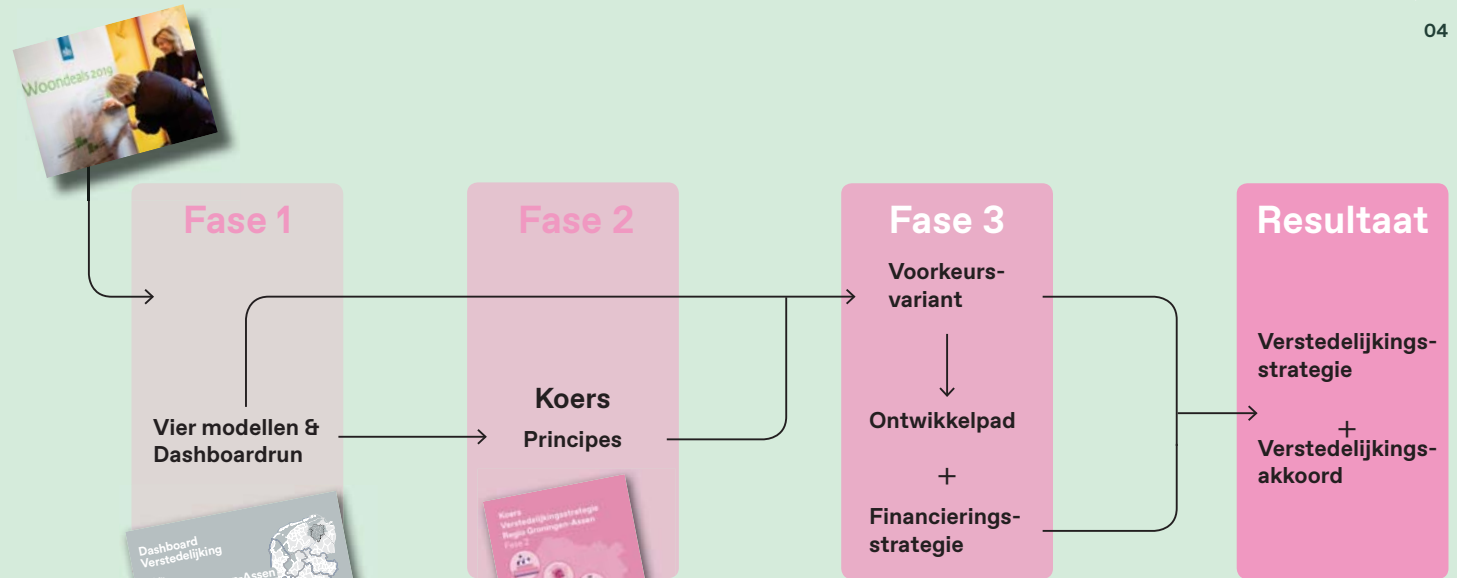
04

Woondeals 2019

Fase 1

Vier modellen & Dashboardrun

Dashboard Verstedelijking

Fase 2

Koers

Principes

Koers Verstedelijkingsstrategie Regio Groningen-Assen Fase 2

Fase 3

Voorkeursvariant

Ontwikkelpad

+

Financieringsstrategie

Resultaat

Verstedelijkingsstrategie

+

Verstedelijkingsakkoord